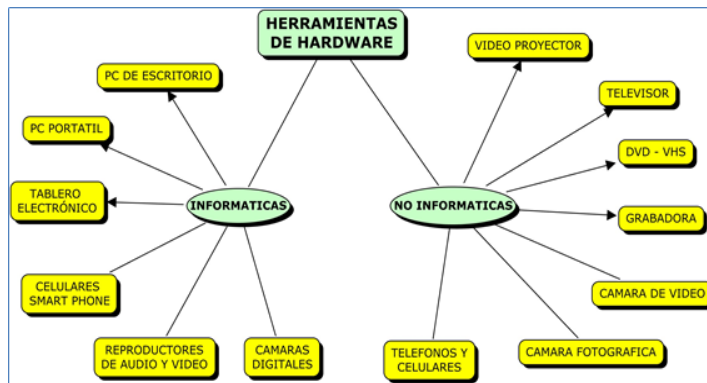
HERRAMIENTAS DE HARDWARE

INFORMATICAS

PC DE ESCRITORIO

PC PORTATIL

TABLERO ELECTRÓNICO

CELULARES SMART PHONE

REPRODUCTORES DE AUDIO Y VIDEO

CAMARAS DIGITALES

NO INFORMATICAS

VIDEO PROYECTOR

TELEVISOR

DVD - VHS

GRABADORA

CAMARA DE VIDEO

CAMARA FOTOGRAFICA

TELEFONOS Y CELULARES